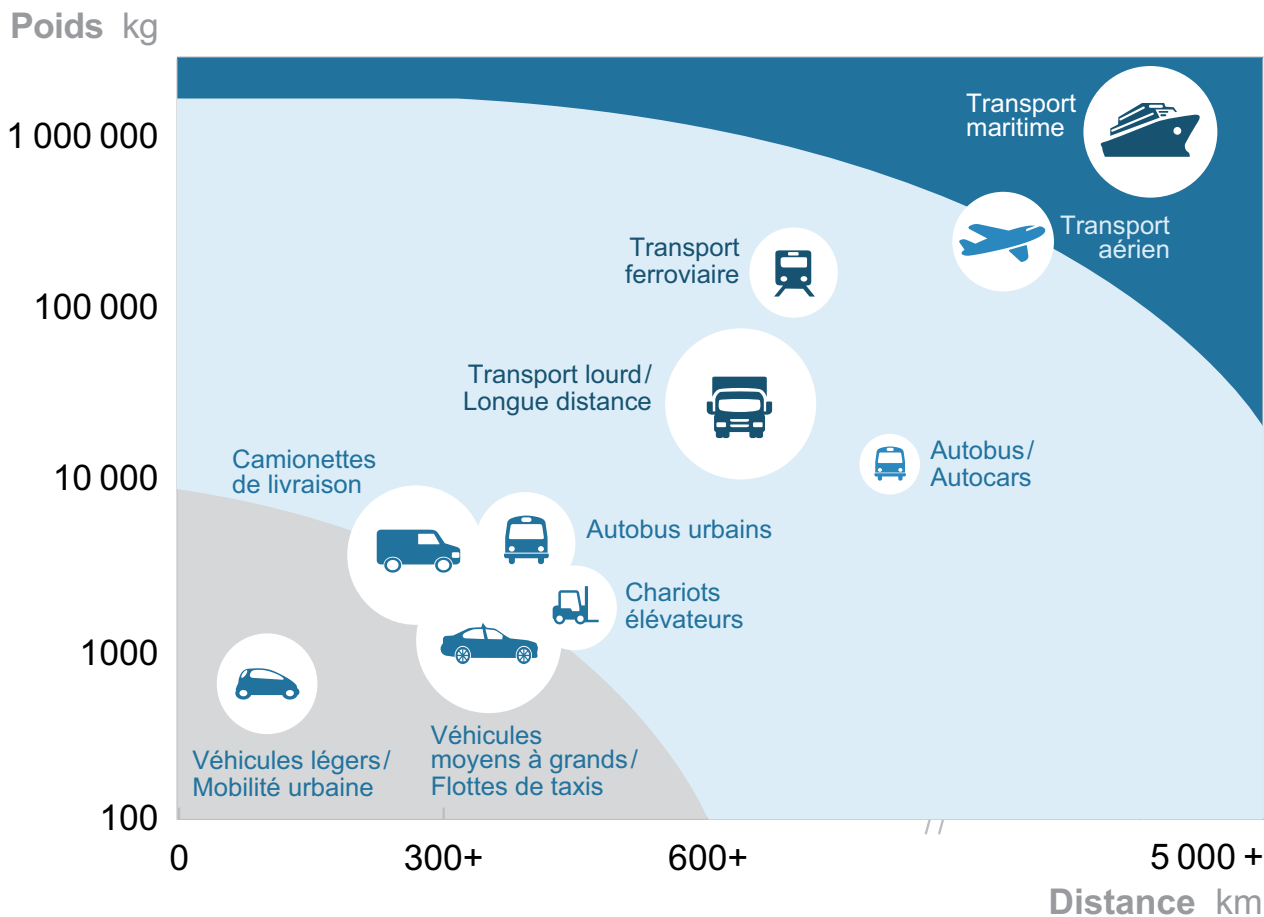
Poids kg

1 000 000

100 000

10 000

1000

100

Transport maritime

Transport aérien

Transport ferroviaire

Transport lourd / Longue distance

Autobus / Autocars

Camionettes de livraison

Autobus urbains

Chariots élévateurs

Véhicules légers / Mobilité urbaine

Véhicules moyens à grands / Flottes de taxis

0

300+

600+

5 000 +

Distance km